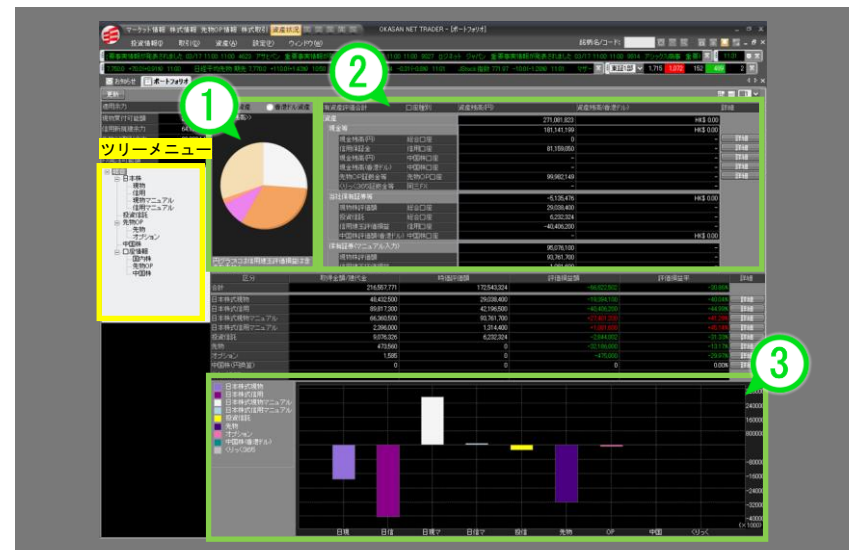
マーケット情報 株式情報 先物OP情報 株式取引 資産状況

投資情報(I) 取引(T) 資産(A) 設定(S) ウィンドウ(W)

OKASAN NET TRADER - [ポートフォリオ]

銘柄名/コード

お知らせ ポートフォリオ

更新

①

②

③

ツリーメニュー

総合
日本株
現物
信用
現物マニュアル
信用マニュアル
投資信託
先物OP
先物
オプション
中国株
口座情報
国内株
先物OP
中国株

有価証券評価合計 口座種別 評価残高(円) 評価残高(香港ドル) 詳細

| | | | | |
|---|---|---|---|---|
| 資産 | | 271,081,823 | HK$ 0.00 | |
| 現金等 | | 181,141,199 | HK$ 0.00 | |
| 現金残高(円) | 総合口座 | 0 | | 詳細 |
| 信用保証金 | 総合口座 | 81,159,050 | | 詳細 |
| 現金残高(円) | 中国株口座 | - | | 詳細 |
| 現金残高(香港ドル) | 中国株口座 | - | | 詳細 |
| 先物OP証拠金等 | 先物OP口座 | 99,982,149 | | 詳細 |
| 当社評価証券等 | | -5,135,476 | HK$ 0.00 | |
| 現物株評価額 | 総合口座 | 29,039,400 | | 詳細 |
| 投資信託 | 総合口座 | 6,232,324 | | 詳細 |
| 信用建玉評価損益 | 総合口座 | -40,406,200 | | 詳細 |
| 中国株評価額(香港ドル) | 中国株口座 | - | HK$ 0.00 | 詳細 |
| 保有証券(マニュアル入力) | | 95,076,100 | | |
| 現物株評価額 | | 93,761,700 | | |

| 区分 | 取得金額/建代金 | 時価評価額 | 評価損益額 | 評価損益率 | 詳細 |
|---|---|---|---|---|---|
| 合計 | 216,557,771 | 172,543,324 | -44,012,447 | -20.65% | |
| 日本株式現物 | 48,432,500 | 29,039,400 | -19,393,100 | -40.04% | 詳細 |
| 日本株式信用 | 89,817,300 | 42,196,500 | -40,406,200 | -44.98% | 詳細 |
| 日本株式現物マニュアル | 66,360,500 | 93,761,700 | +27,401,200 | +41.29% | 詳細 |
| 日本株式信用マニュアル | 2,396,000 | 1,314,400 | -1,081,600 | -45.14% | 詳細 |
| 投資信託 | 9,076,226 | 6,232,324 | -2,844,002 | -31.33% | 詳細 |
| 先物 | 473,560 | 0 | -32,180,000 | -13.17% | 詳細 |
| オプション | 1,585 | 0 | -475,000 | -29.97% | 詳細 |
| 中国株(円換算) | 0 | 0 | 0 | 0.00% | 詳細 |

日本株式現物
日本株式信用
日本株式現物マニュアル
日本株式信用マニュアル
投資信託
先物
オプション
中国株(香港ドル)
くりっく365

24000
16000
8000
0
-8000
-16000
-24000
-32000
-40000
(×1000)

日現 日信 日現マ 日信マ 投信 先物 OP 中国 くりっく